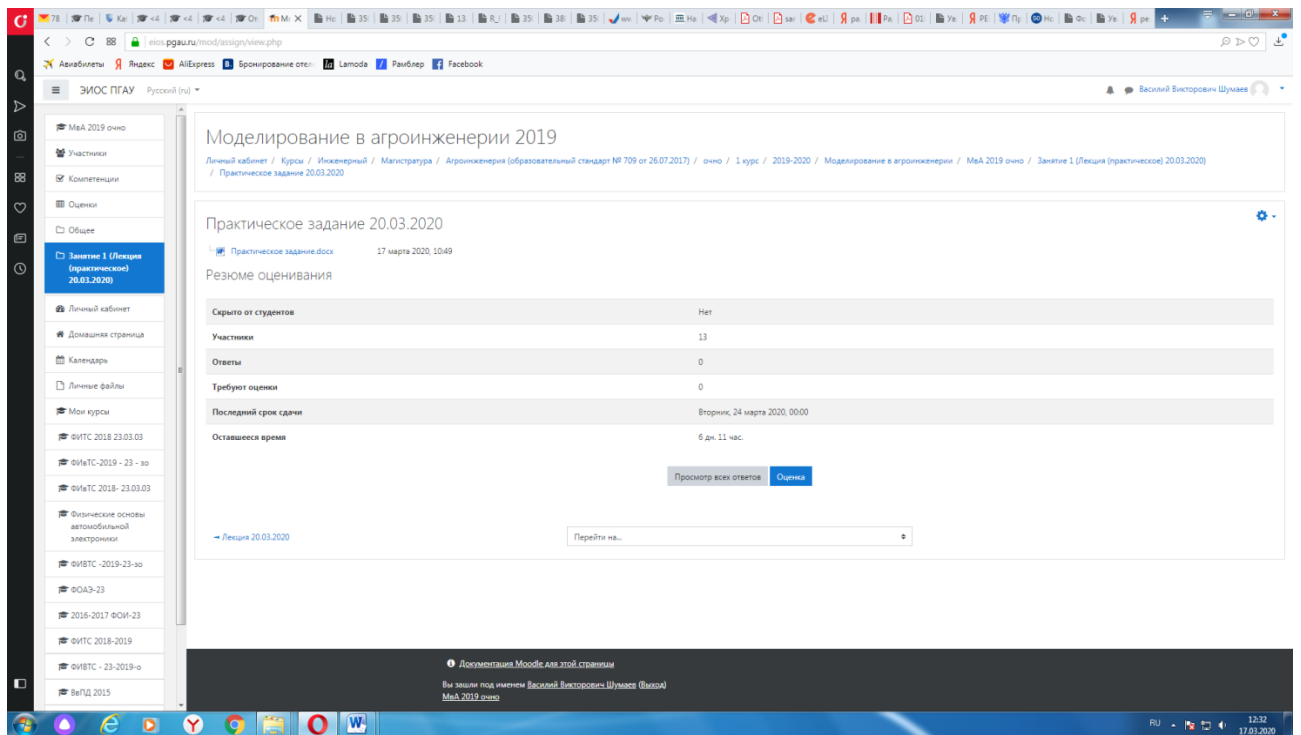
78 | Пе | Ka | <4 | <4 | <4 | От | Mc X | Hc | 35 | 35 | 35 | 13 | R | 35 | 38 | 35 | ww | Po | Ha | Xp | От | sa | eU | Я ра | Pa | 01 | Ув | Я PE | Пр | Hc | Фс | Ув | Я ре

eios.pgau.ru/mod/assign/view.php

Авиабилеты Яндекс AliExpress Бронирование отел Lamoda Рамблер Facebook

ЭИОС ПГАУ Русский (ru)

Василий Викторович Шумаев

МвА 2019 очно
Участники
Компетенции
Оценки
Общее
Занятие 1 (Лекция (практическое) 20.03.2020)
Личный кабинет
Домашняя страница
Календарь
Личные файлы
Мои курсы
ФИТС 2018 23.03.03
ФИвТС-2019 - 23 - зо
ФИвТС 2018- 23.03.03
Физические основы автомобильной электроники
ФИВТС -2019-23-зо
ФОАЭ-23
2016-2017 ФОИ-23
ФИТС 2018-2019
ФИВТС - 23-2019-о
ВеПД 2015

Моделирование в агроинженерии 2019

Личный кабинет / Курсы / Инженерный / Магистратура / Агроинженерия (образовательный стандарт № 709 от 26.07.2017) / очно / 1 курс / 2019-2020 / Моделирование в агроинженерии / МвА 2019 очно / Занятие 1 (Лекция (практическое) 20.03.2020) / Практическое задание 20.03.2020

Практическое задание 20.03.2020

Практическое задание.docx 17 марта 2020, 10:49

Резюме оценивания

| | |
|---|---|
| Скрыто от студентов | Нет |
| Участники | 13 |
| Ответы | 0 |
| Требуют оценки | 0 |
| Последний срок сдачи | Вторник, 24 марта 2020, 00:00 |
| Оставшееся время | 6 дн. 11 час. |

Просмотр всех ответов Оценка

◄ Лекция 20.03.2020

Перейти на...

Документация Moodle для этой страницы

Вы зашли под именем Василий Викторович Шумаев (Выход)
МвА 2019 очно

RU 12:32 17.03.2020